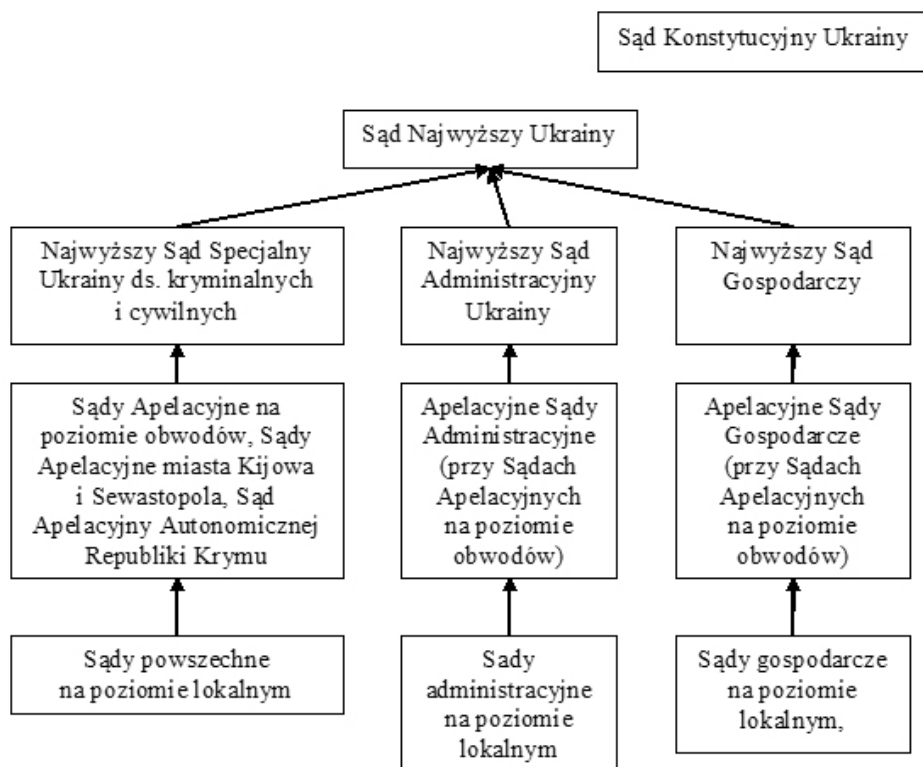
Sąd Konstytucyjny Ukrainy

Sąd Najwyższy Ukrainy

Najwyższy Sąd Specjalny Ukrainy ds. kryminalnych i cywilnych

Najwyższy Sąd Administracyjny Ukrainy

Najwyższy Sąd Gospodarczy

Sądy Apelacyjne na poziomie obwodów, Sądy Apelacyjne miasta Kijowa i Sewastopola, Sąd Apelacyjny Autonomicznej Republiki Krymu

Apelacyjne Sądy Administracyjne (przy Sądach Apelacyjnych na poziomie obwodów)

Apelacyjne Sądy Gospodarcze (przy Sądach Apelacyjnych na poziomie obwodów)

Sądy powszechne na poziomie lokalnym

Sądy administracyjne na poziomie lokalnym

Sądy gospodarcze na poziomie lokalnym,